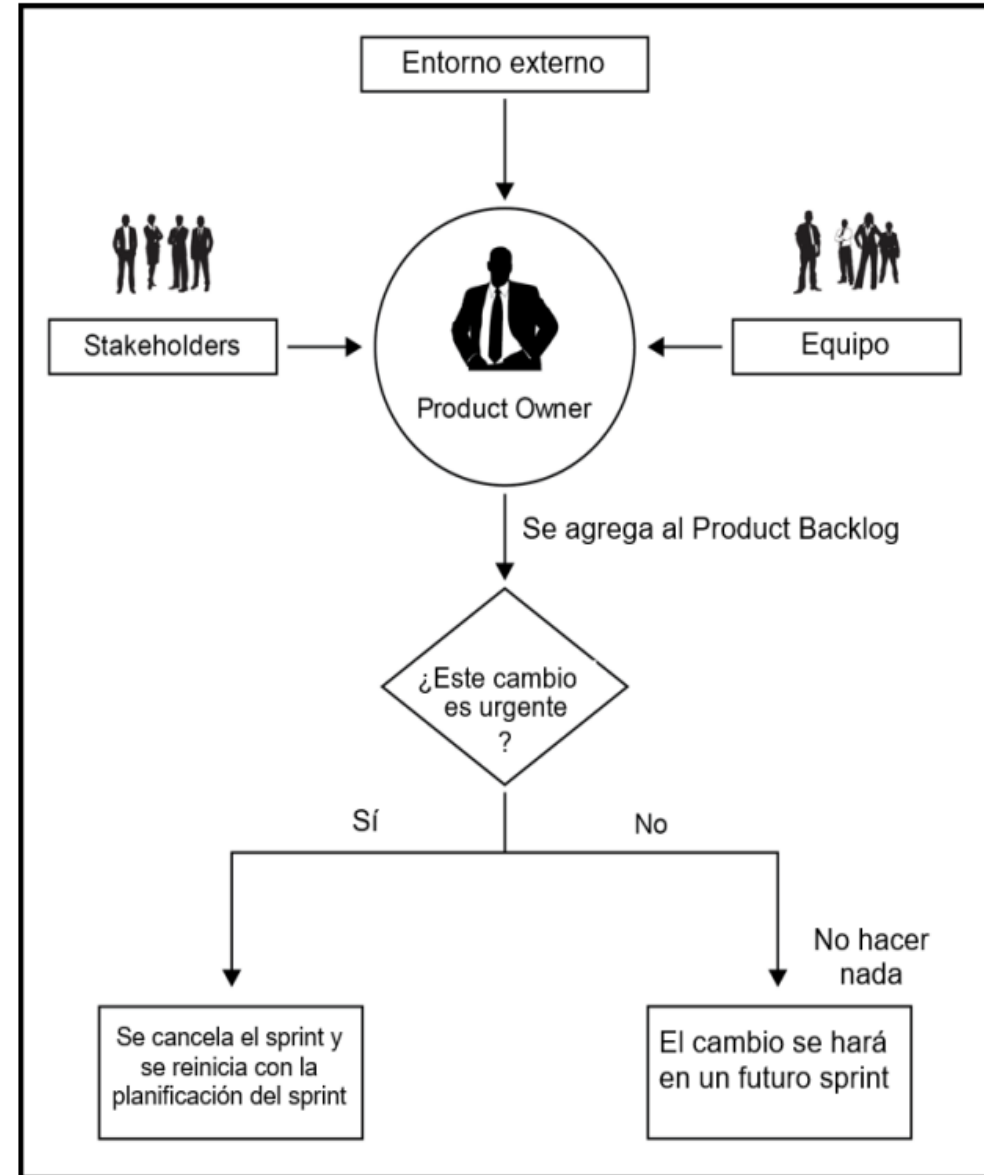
Entorno externo

Stakeholders

Product Owner

Equipo

Se agrega al Product Backlog

¿Este cambio es urgente ?

Sí

No

No hacer nada

Se cancela el sprint y se reinicia con la planificación del sprint

El cambio se hará en un futuro sprint